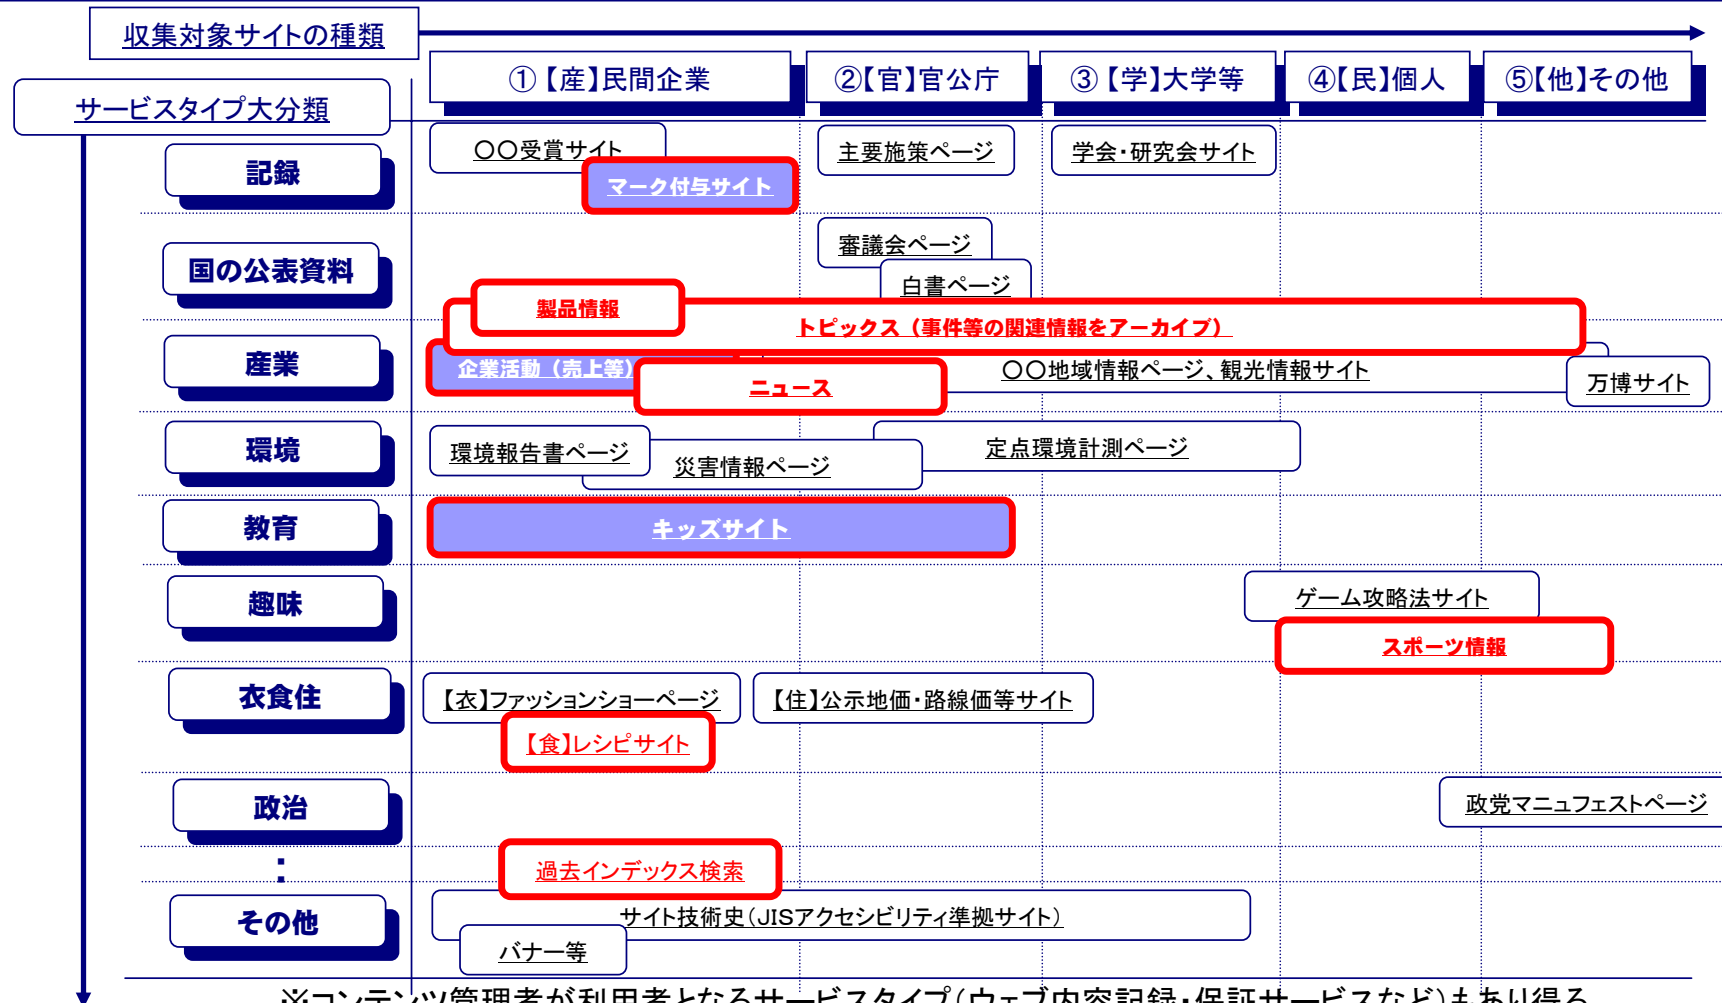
収集対象サイトの種類

サービスタイプ大分類

①【産】民間企業

②【官】官公庁

③【学】大学等

④【民】個人

⑤【他】その他

記録

〇〇受賞サイト

マーク付与サイト

主要施策ページ

学会・研究会サイト

国の公表資料

審議会ページ

白書ページ

製品情報

トピックス（事件等の関連情報をアーカイブ）

産業

企業活動（売上等）

ニュース

〇〇地域情報ページ、観光情報サイト

万博サイト

環境

環境報告書ページ

災害情報ページ

定点環境計測ページ

教育

キッズサイト

趣味

ゲーム攻略法サイト

スポーツ情報

衣食住

【衣】ファッションショーページ

【住】公示地価・路線価等サイト

【食】レシピサイト

政治

政党マニュフェストページ

：

過去インデックス検索

その他

サイト技術史（JISアクセシビリティ準拠サイト）

バナー等

※コンテンツ管理者が利用者となるサービスタイプ（ウェブ内容記録・保証サービスなど）もあり得る